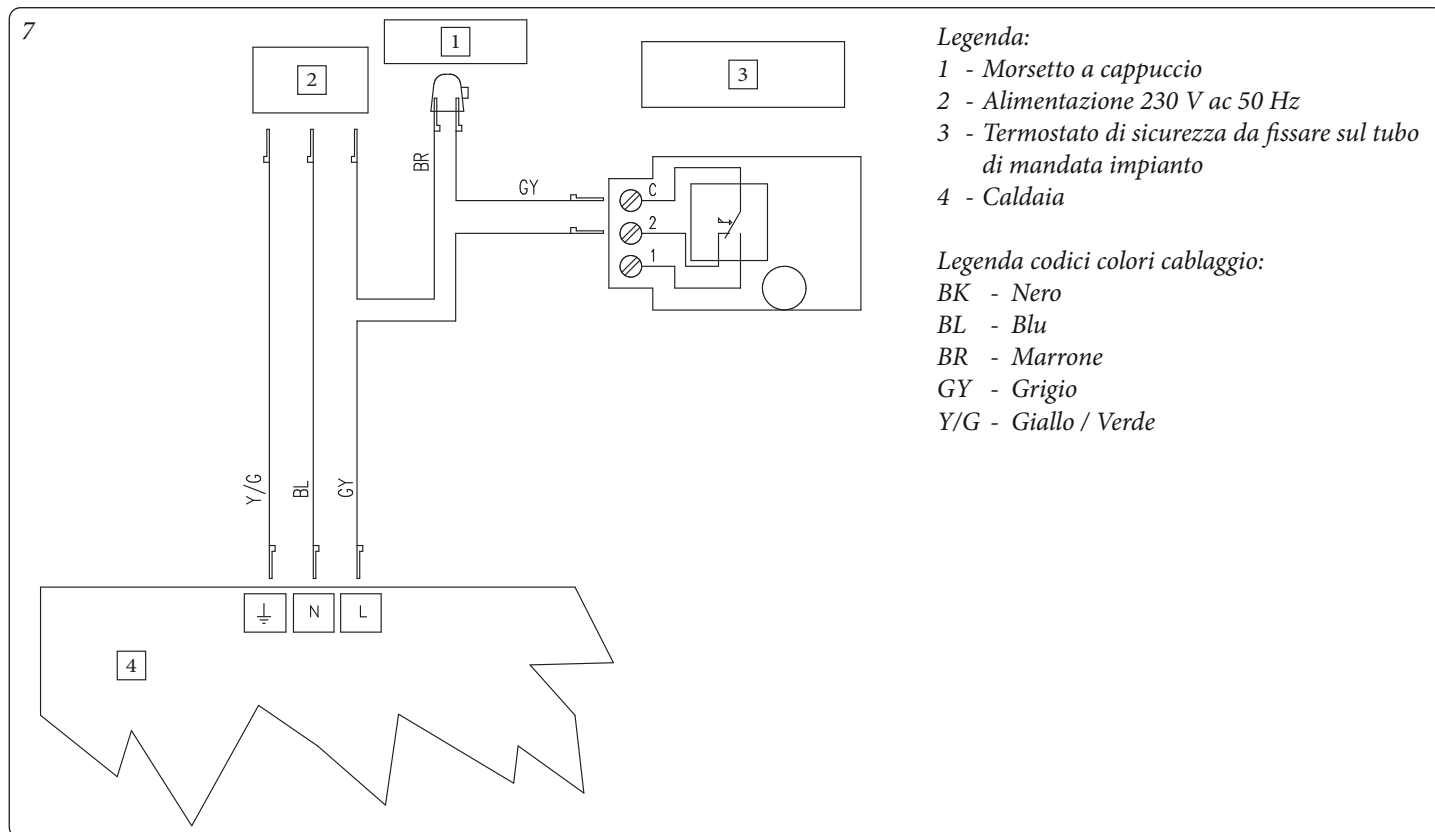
7

1

2

3

BR

GY

C

2

1

Y/G

BL

GY

⏚

N

L

4

Legenda:
1 - Morsetto a cappuccio
2 - Alimentazione 230 V ac 50 Hz
3 - Termostato di sicurezza da fissare sul tubo di mandata impianto
4 - Caldaia

Legenda codici colori cablaggio:
BK - Nero
BL - Blu
BR - Marrone
GY - Grigio
Y/G - Giallo / Verde